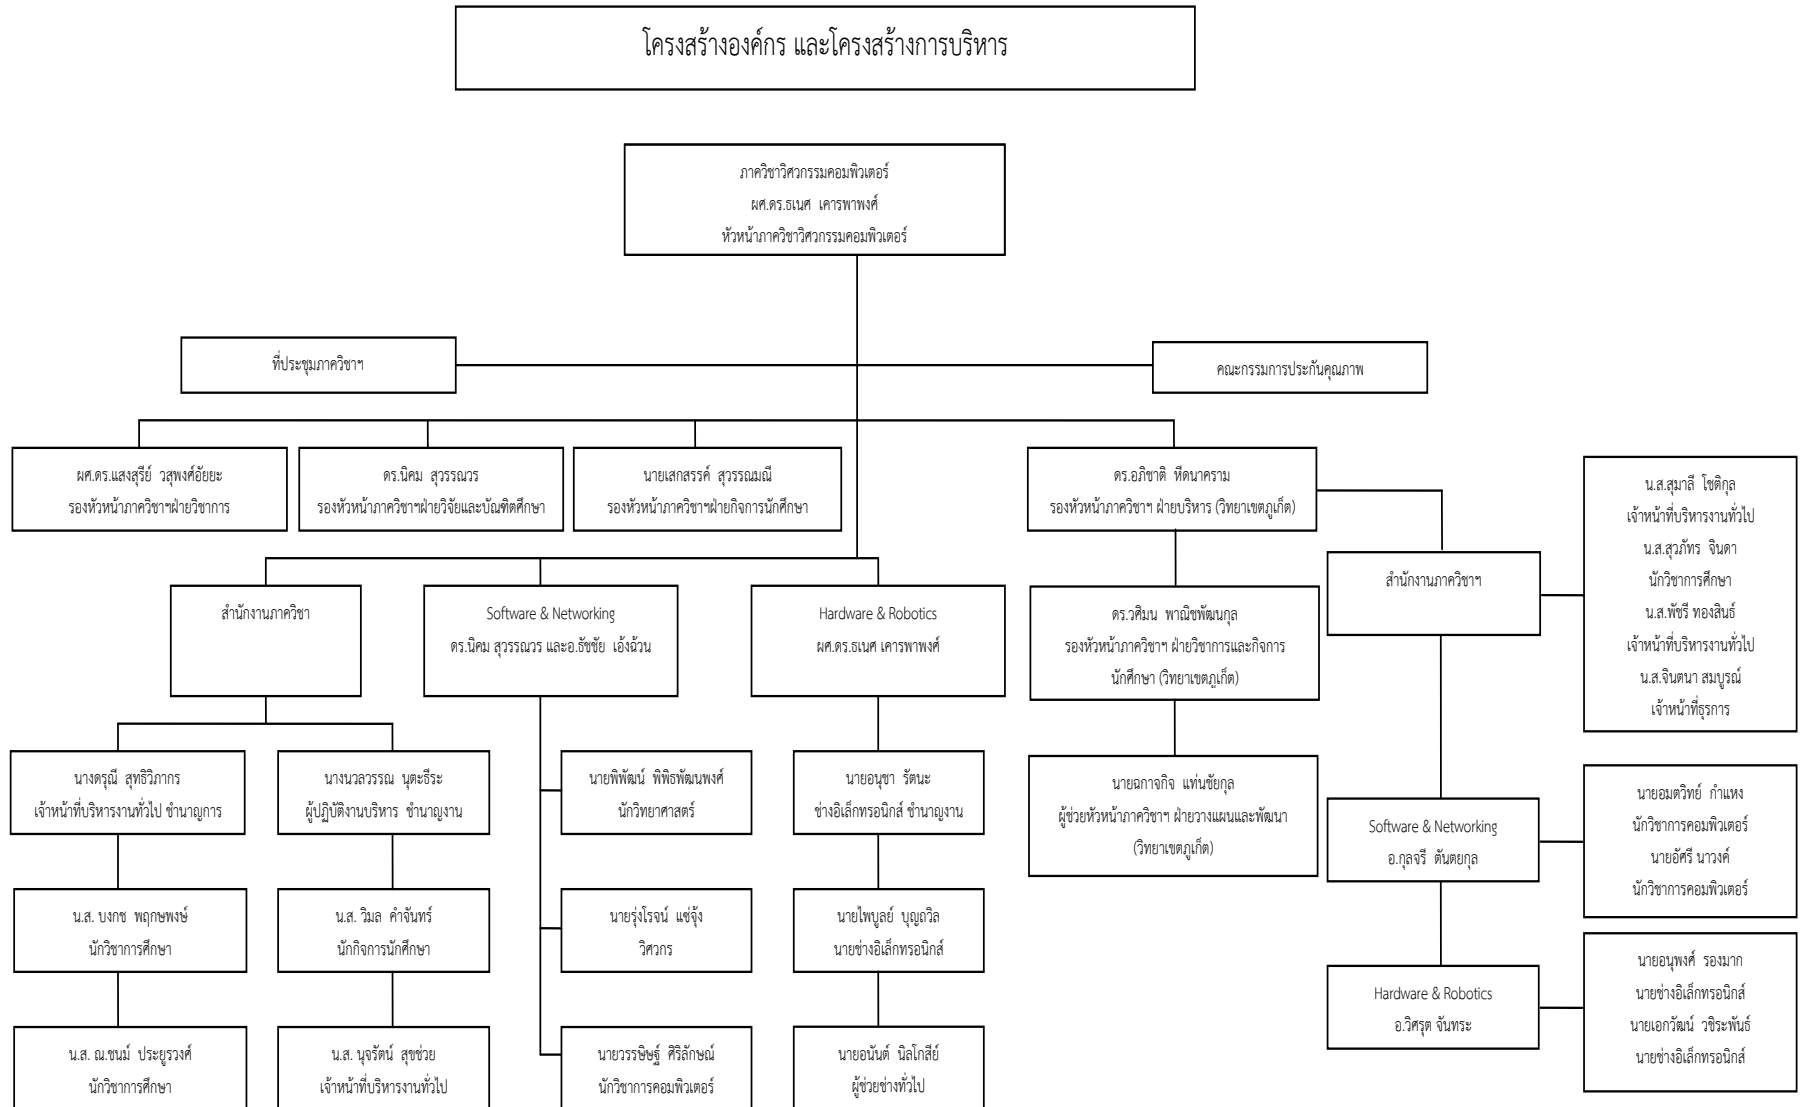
โครงสร้างองค์กร และโครงสร้างการบริหาร

ภาควิชาวิศวกรรมคอมพิวเตอร์
ผศ.ดร.ธเนศ เคารพาพงศ์
หัวหน้าภาควิชาวิศวกรรมคอมพิวเตอร์

ที่ประชุมภาควิชาฯ

คณะกรรมการประกันคุณภาพ

ผศ.ดร.แสงสุรีย์ วสุพงศ์อัยยะ
รองหัวหน้าภาควิชาฯฝ่ายวิชาการ

ดร.นิคม สุวรรณวร
รองหัวหน้าภาควิชาฯฝ่ายวิจัยและบัณฑิตศึกษา

นายเสกสรรค์ สุวรรณมณี
รองหัวหน้าภาควิชาฯฝ่ายกิจการนักศึกษา

ดร.อภิชาติ หีตนาคราม
รองหัวหน้าภาควิชาฯ ฝ่ายบริหาร (วิทยาเขตภูเก็ต)

น.ส.สุมาลี โชติกุล
เจ้าหน้าที่บริหารงานทั่วไป
น.ส.สุวภัทร จินดา
นักวิชาการศึกษา
น.ส.พัชรี ทองสินธ์
เจ้าหน้าที่บริหารงานทั่วไป
น.ส.จินตนา สมบูรณ์
เจ้าหน้าที่ธุรการ

สำนักงานภาควิชา

Software & Networking
ดร.นิคม สุวรรณวร และอ.ธัชชัย เอ้งฉ้วน

Hardware & Robotics
ผศ.ดร.ธเนศ เคารพาพงศ์

ดร.วศิมน พาณิชพัฒนกุล
รองหัวหน้าภาควิชาฯ ฝ่ายวิชาการและกิจการนักศึกษา (วิทยาเขตภูเก็ต)

สำนักงานภาควิชาฯ

นางดรุณี สุทธิวิภากร
เจ้าหน้าที่บริหารงานทั่วไป ชำนาญการ

นางนวลวรรณ นุตะธีระ
ผู้ปฏิบัติงานบริหาร ชำนาญงาน

นายพิพัฒน์ พิพิธพัฒนพงศ์
นักวิทยาศาสตร์

นายอนุชา รัตนะ
ช่างอิเล็กทรอนิกส์ ชำนาญงาน

นายฉกาจกิจ แท่นชัยกุล
ผู้ช่วยหัวหน้าภาควิชาฯ ฝ่ายวางแผนและพัฒนา (วิทยาเขตภูเก็ต)

Software & Networking
อ.กุลจรี ตันตยกุล

นายอมฤวิทย์ กำแหง
นักวิชาการคอมพิวเตอร์
นายอัศรี นาวงค์
นักวิชาการคอมพิวเตอร์

น.ส. บงกช พฤกษพงษ์
นักวิชาการศึกษา

น.ส. วิมล คำจันทร์
นักกิจการนักศึกษา

นายรุ่งโรจน์ แซ่จุ้ง
วิศวกร

นายไพบูลย์ บุญฉวิล
นายช่างอิเล็กทรอนิกส์

Hardware & Robotics
อ.วิศรุต จันทระ

นายอนุพงศ์ รองมาก
นายช่างอิเล็กทรอนิกส์
นายเอกวัฒน์ วชิระพันธ์
นายช่างอิเล็กทรอนิกส์

น.ส. ณ.ชนม์ ประยูรวงศ์
นักวิชาการศึกษา

น.ส. นุจรัตน์ สุขช่วย
เจ้าหน้าที่บริหารงานทั่วไป

นายวรรษิษฐ์ ศิริลักษณ์
นักวิชาการคอมพิวเตอร์

นายอนันต์ นิลโกสีย์
ผู้ช่วยช่างทั่วไป